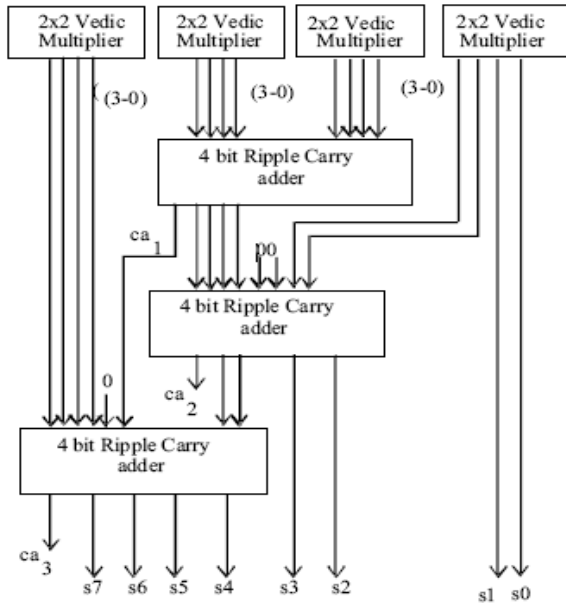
2x2 Vedic Multiplier

2x2 Vedic Multiplier

2x2 Vedic Multiplier

2x2 Vedic Multiplier

(3-0)

(3-0)

(3-0)

4 bit Ripple Carry adder

ca 1

00

4 bit Ripple Carry adder

0

ca 2

4 bit Ripple Carry adder

ca 3

s7 s6 s5 s4 s3 s2 s1 s0